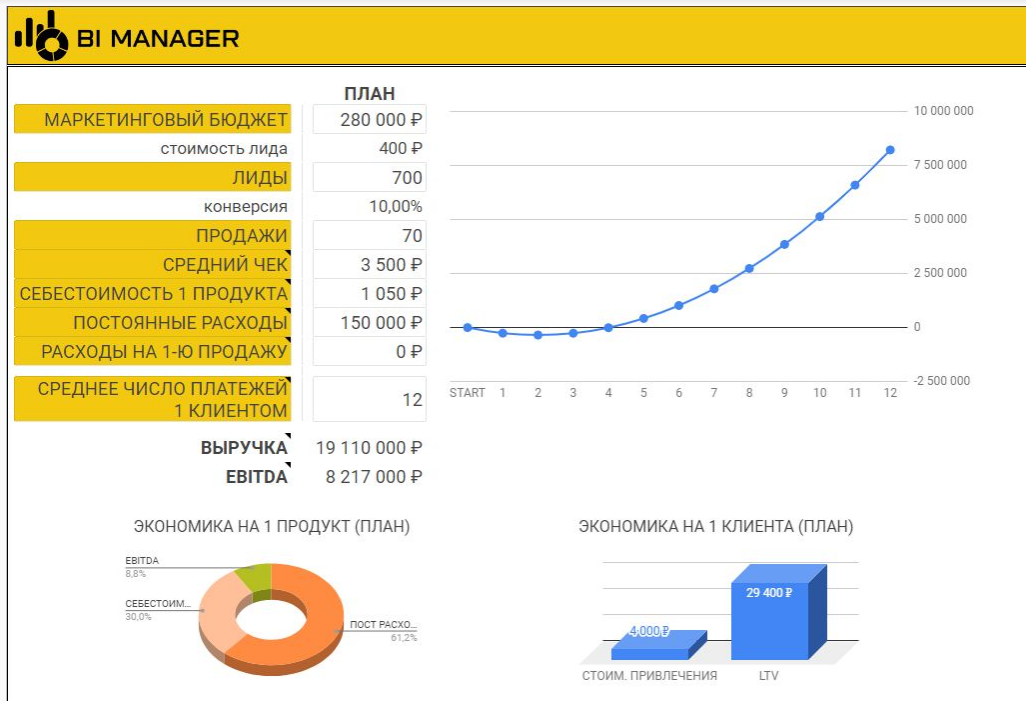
BI MANAGER

ПЛАН

| | |
|---|---|
| МАРКЕТИНГОВЫЙ БЮДЖЕТ | 280 000 ₽ |
| стоимость лида | 400 ₽ |
| ЛИДЫ | 700 |
| конверсия | 10,00% |
| ПРОДАЖИ | 70 |
| СРЕДНИЙ ЧЕК | 3 500 ₽ |
| СЕБЕСТОИМОСТЬ 1 ПРОДУКТА | 1 050 ₽ |
| ПОСТОЯННЫЕ РАСХОДЫ | 150 000 ₽ |
| РАСХОДЫ НА 1-Ю ПРОДАЖУ | 0 ₽ |
| СРЕДНЕЕ ЧИСЛО ПЛАТЕЖЕЙ 1 КЛИЕНТОМ | 12 |
| ВЫРУЧКА | 19 110 000 ₽ |
| EBITDA | 8 217 000 ₽ |

10 000 000
7 500 000
5 000 000
2 500 000
0
-2 500 000
START 1 2 3 4 5 6 7 8 9 10 11 12

ЭКОНОМИКА НА 1 ПРОДУКТ (ПЛАН)

EBITDA
8,8%
СЕБЕСТОИМ...
30,0%
ПОСТ РАСХО...
61,2%

ЭКОНОМИКА НА 1 КЛИЕНТА (ПЛАН)

4 000 ₽
29 400 ₽
СТОИМ. ПРИВЛЕЧЕНИЯ
LTV